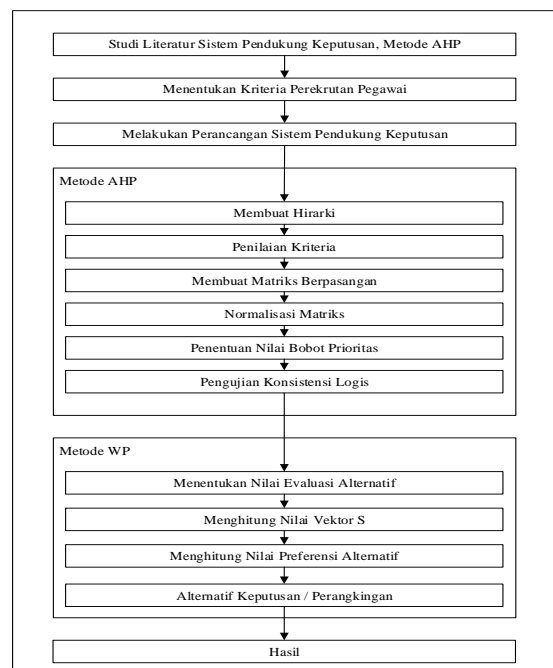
Studi Literatur Sistem Pendukung Keputusan, Metode AHP

Menentukan Kriteria Perekrutan Pegawai

Melakukan Perancangan Sistem Pendukung Keputusan

Metode AHP

Membuat Hirarki

Penilaian Kriteria

Membuat Matriks Berpasangan

Normalisasi Matriks

Penentuan Nilai Bobot Prioritas

Pengujian Konsistensi Logis

Metode WP

Menentukan Nilai Evaluasi Alternatif

Menghitung Nilai Vektor S

Menghitung Nilai Preferensi Alternatif

Alternatif Keputusan / Perangkingan

Hasil